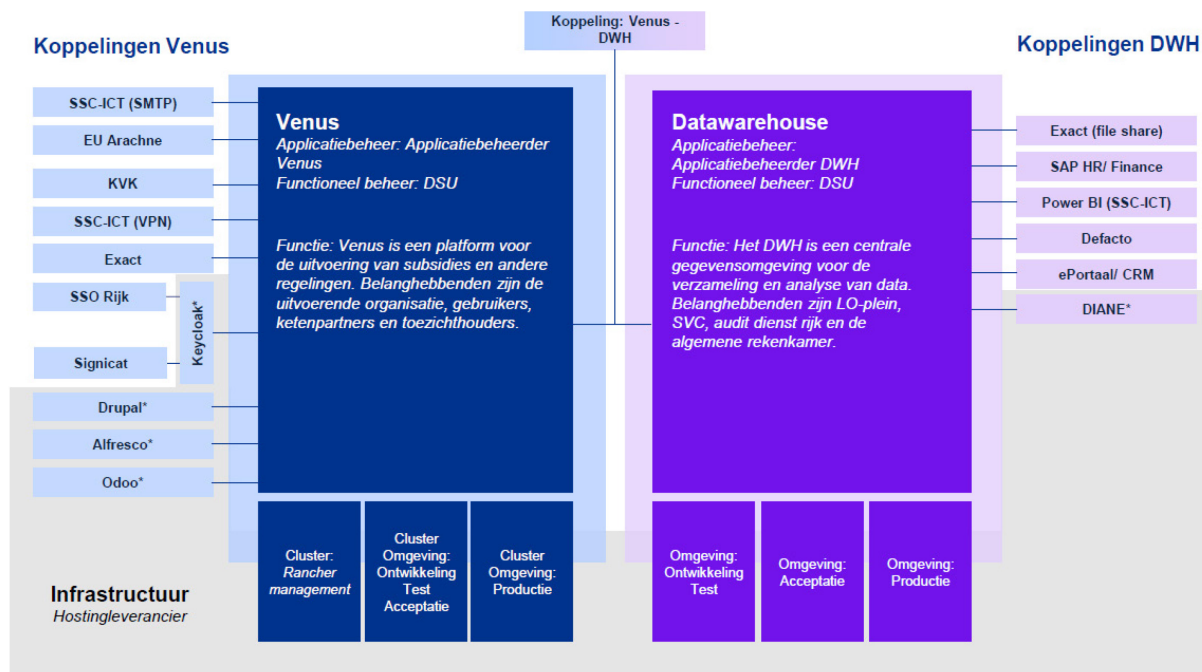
Koppeling: Venus - DWH

Koppelingen Venus

Koppelingen DWH

SSC-ICT (SMTP)

EU Arachne

KVK

SSC-ICT (VPN)

Exact

SSO Rijk

Keycloak*

Signicat

Drupal*

Alfresco*

Odoo*

Venus
Applicatiebeheer: Applicatiebeheerder Venus
Functioneel beheer: DSU

Functie: Venus is een platform voor de uitvoering van subsidies en andere regelingen. Belanghebbenden zijn de uitvoerende organisatie, gebruikers, ketenpartners en toezichthouders.

Datawarehouse
Applicatiebeheer: Applicatiebeheerder DWH
Functioneel beheer: DSU

Functie: Het DWH is een centrale gegevensomgeving voor de verzameling en analyse van data. Belanghebbenden zijn LO-plein, SVC, audit dienst rijk en de algemene rekenkamer.

Exact (file share)

SAP HR/ Finance

Power BI (SSC-ICT)

Defacto

ePortaal/ CRM

DIANE*

Infrastructuur
Hostingleverancier

Cluster: Rancher management

Cluster Omgeving: Ontwikkeling Test Acceptatie

Cluster Omgeving: Productie

Omgeving: Ontwikkeling Test

Omgeving: Acceptatie

Omgeving: Productie